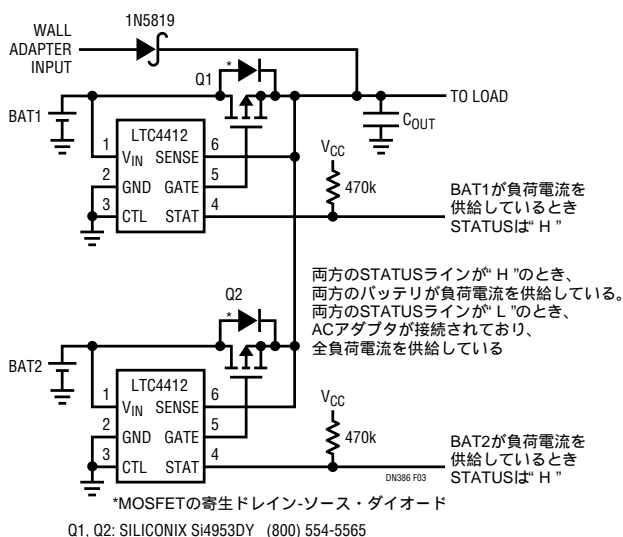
WALL ADAPTER INPUT

1N5819

Q1

*

TO LOAD

$C_{OUT}$

BAT1

LTC4412

1 $V_{IN}$ SENSE 6

2 GND GATE 5

3 CTL STAT 4

$V_{CC}$

470k

BAT1が負荷電流を供給しているとき STATUSは" H "

両方のSTATUSラインが" H "のとき、両方のバッテリが負荷電流を供給している。両方のSTATUSラインが" L "のとき、ACアダプタが接続されており、全負荷電流を供給している

Q2

*

BAT2

LTC4412

1 $V_{IN}$ SENSE 6

2 GND GATE 5

3 CTL STAT 4

$V_{CC}$

470k

BAT2が負荷電流を供給しているとき STATUSは" H "

DN386 F03

*MOSFETの寄生ドレイン-ソース・ダイオード

Q1, Q2: SILICONIX Si4953DY (800) 554-5565